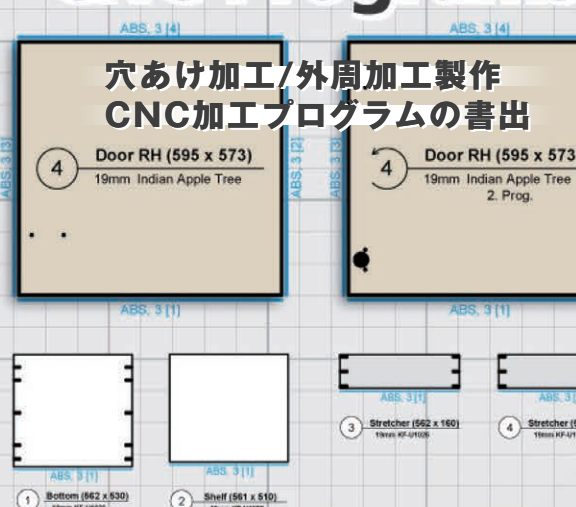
穴あけ加工/外周加工製作
CNC加工プログラムの書出

ABS, 3 [4]
ABS, 3 [3]
4
Door RH (595 x 573)
19mm Indian Apple Tree
ABS, 3 [2]
ABS, 3 [1]

ABS, 3 [4]
ABS, 3 [3]
4
Door RH (595 x 573
19mm Indian Apple Tree
2. Prog.
ABS, 3 [1]

ABS, 3 [1]
1
Bottom (562 x 530)
ABS, 3 [1]
2
Shelf (561 x 510)
3
Stretcher (562 x 160)
19mm KF-U1026
4
Stretcher (
19mm KF-U